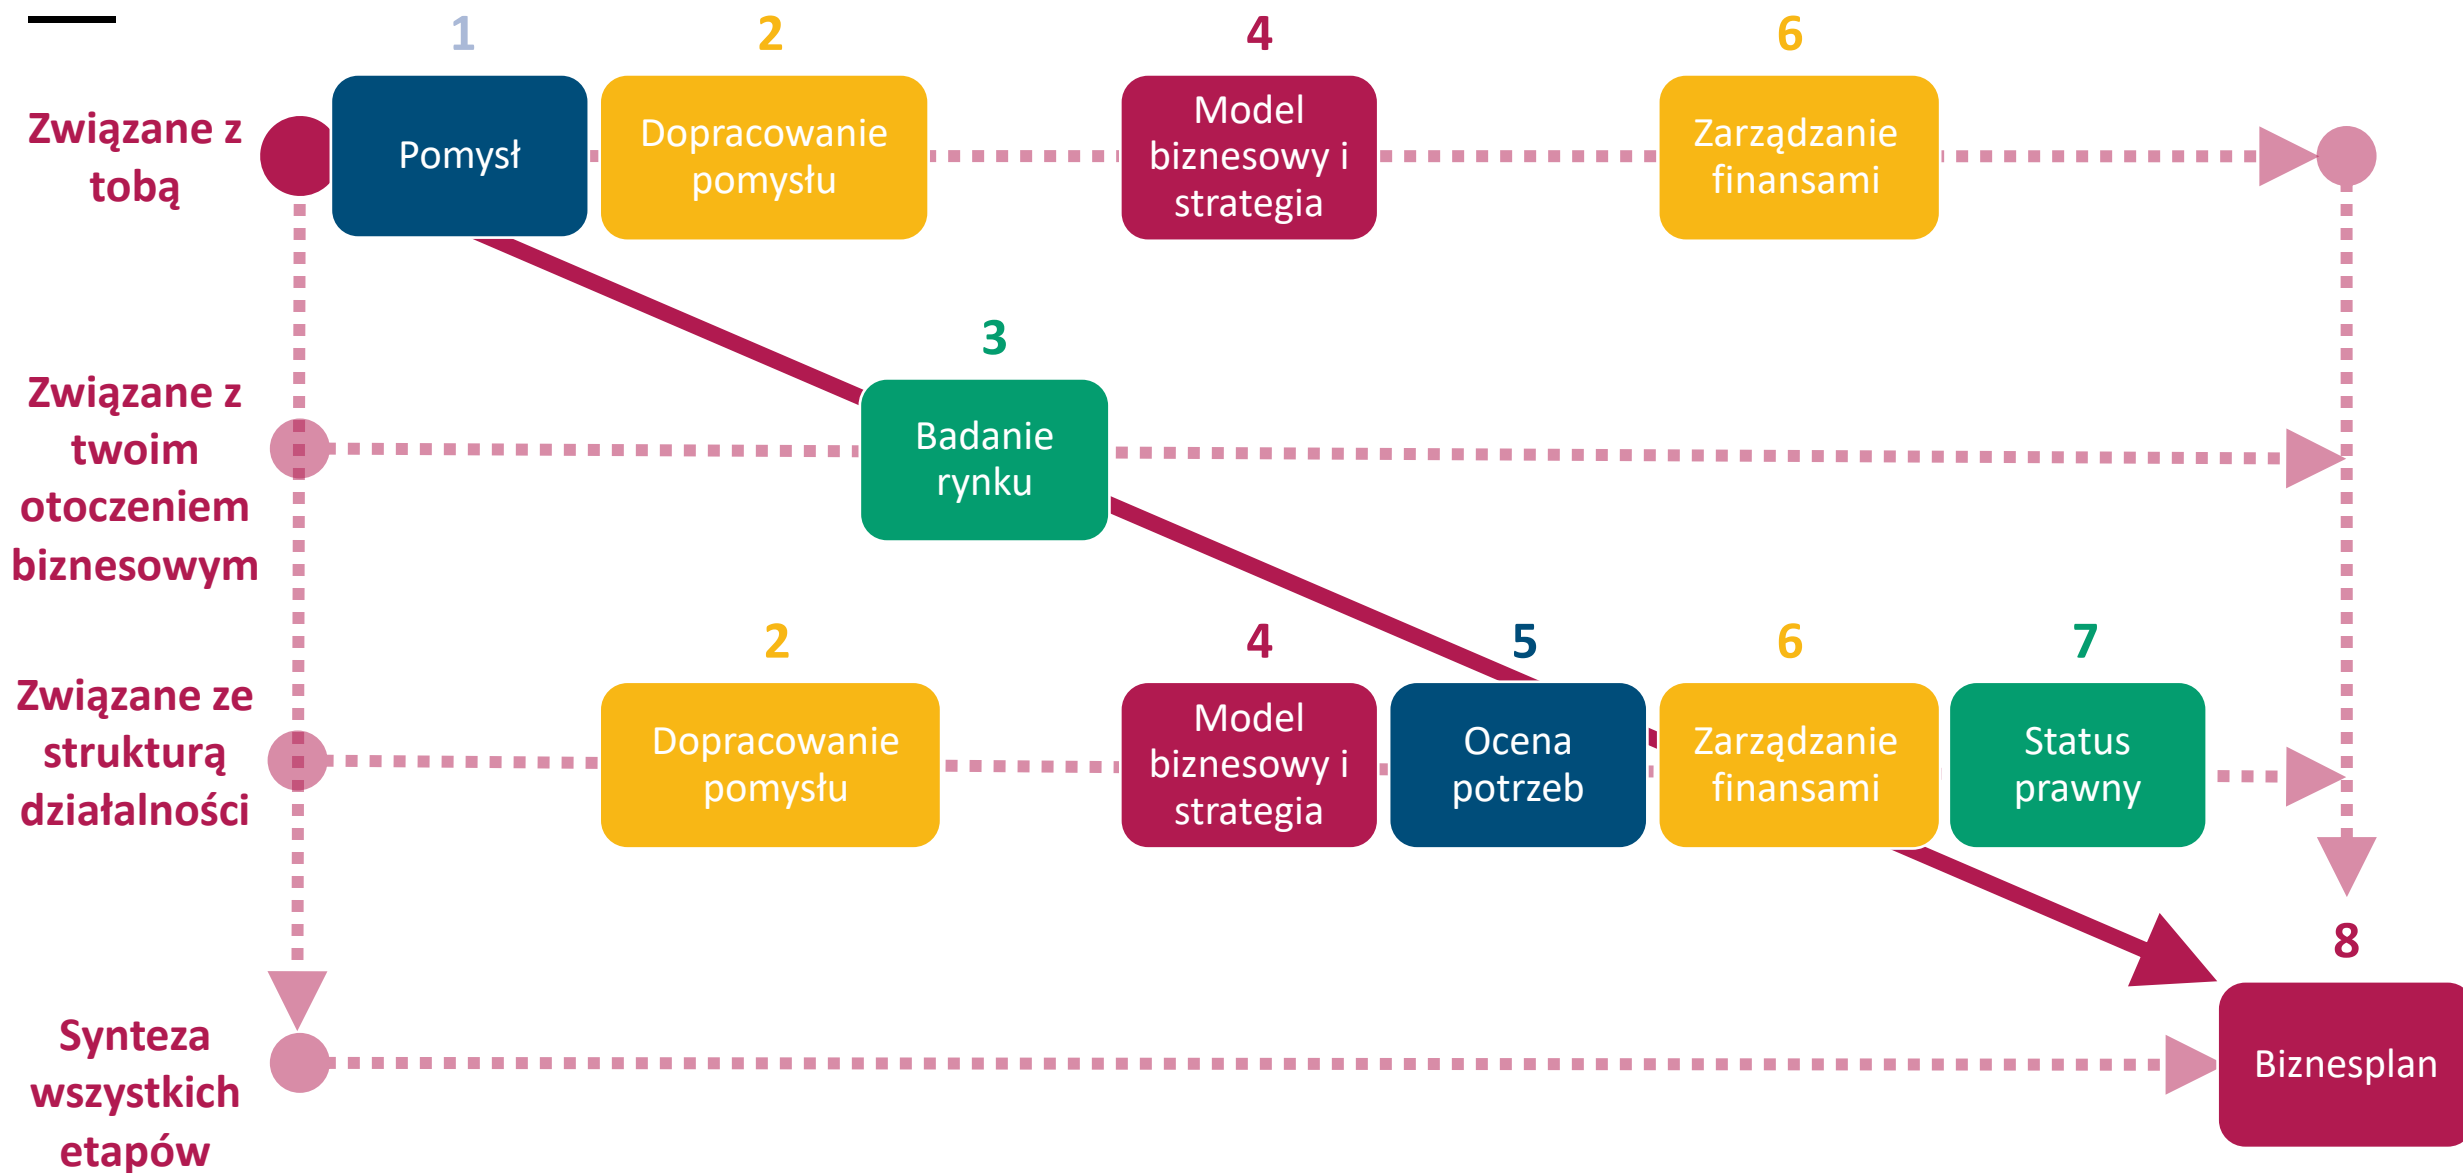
Związane z tobą

1
Pomysł

2
Dopracowanie pomysłu

4
Model biznesowy i strategia

6
Zarządzanie finansami

Związane z twoim otoczeniem biznesowym

3
Badanie rynku

Związane ze strukturą działalności

2
Dopracowanie pomysłu

4
Model biznesowy i strategia

5
Ocena potrzeb

6
Zarządzanie finansami

7
Status prawny

Synteza wszystkich etapów

8
Biznesplan